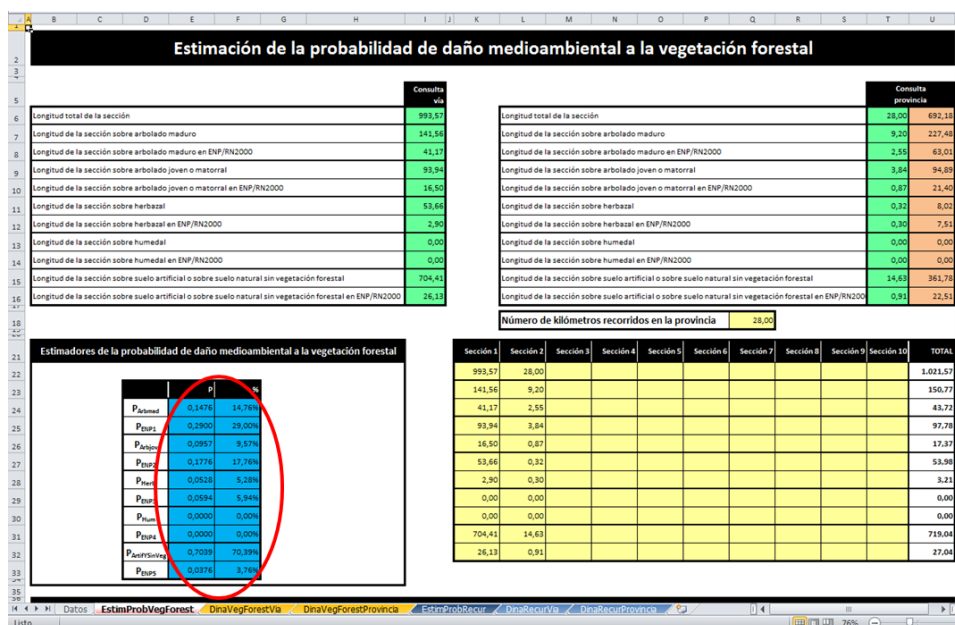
Estimación de la probabilidad de daño medioambiental a la vegetación forestal

| | Consulta vía |
|---|---|
| Longitud total de la sección | 993,57 |
| Longitud de la sección sobre arbolado maduro | 141,56 |
| Longitud de la sección sobre arbolado maduro en ENP/RN2000 | 41,17 |
| Longitud de la sección sobre arbolado joven o matorral | 93,94 |
| Longitud de la sección sobre arbolado joven o matorral en ENP/RN2000 | 16,50 |
| Longitud de la sección sobre herbazal | 53,66 |
| Longitud de la sección sobre herbazal en ENP/RN2000 | 2,90 |
| Longitud de la sección sobre humedal | 0,00 |
| Longitud de la sección sobre humedal en ENP/RN2000 | 0,00 |
| Longitud de la sección sobre suelo artificial o sobre suelo natural sin vegetación forestal | 704,41 |
| Longitud de la sección sobre suelo artificial o sobre suelo natural sin vegetación forestal en ENP/RN2000 | 26,13 |

| | | Consulta provincia |
|---|---|---|
| Longitud total de la sección | 28,00 | 692,18 |
| Longitud de la sección sobre arbolado maduro | 9,20 | 227,48 |
| Longitud de la sección sobre arbolado maduro en ENP/RN2000 | 2,55 | 63,01 |
| Longitud de la sección sobre arbolado joven o matorral | 3,84 | 94,89 |
| Longitud de la sección sobre arbolado joven o matorral en ENP/RN2000 | 0,87 | 21,40 |
| Longitud de la sección sobre herbazal | 0,32 | 8,02 |
| Longitud de la sección sobre herbazal en ENP/RN2000 | 0,30 | 7,51 |
| Longitud de la sección sobre humedal | 0,00 | 0,00 |
| Longitud de la sección sobre humedal en ENP/RN2000 | 0,00 | 0,00 |
| Longitud de la sección sobre suelo artificial o sobre suelo natural sin vegetación forestal | 14,63 | 361,78 |
| Longitud de la sección sobre suelo artificial o sobre suelo natural sin vegetación forestal en ENP/RN2000 | 0,91 | 22,51 |

Número de kilómetros recorridos en la provincia 28,00

Estimadores de la probabilidad de daño medioambiental a la vegetación forestal

| | P | % |
|---|---|---|
| $P_{Arbmad}$ | 0,1476 | 14,76% |
| $P_{ENP1}$ | 0,2900 | 29,00% |
| $P_{Arbjov}$ | 0,0957 | 9,57% |
| $P_{ENP2}$ | 0,1776 | 17,76% |
| $P_{Herb}$ | 0,0528 | 5,28% |
| $P_{ENP3}$ | 0,0594 | 5,94% |
| $P_{Hum}$ | 0,0000 | 0,00% |
| $P_{ENP4}$ | 0,0000 | 0,00% |
| $P_{ArtifYSinVeg}$ | 0,7039 | 70,39% |
| $P_{ENP5}$ | 0,0376 | 3,76% |

| Sección 1 | Sección 2 | Sección 3 | Sección 4 | Sección 5 | Sección 6 | Sección 7 | Sección 8 | Sección 9 | Sección 10 | TOTAL |
|---|---|---|---|---|---|---|---|---|---|---|
| 993,57 | 28,00 | | | | | | | | | 1.021,57 |
| 141,56 | 9,20 | | | | | | | | | 150,77 |
| 41,17 | 2,55 | | | | | | | | | 43,72 |
| 93,94 | 3,84 | | | | | | | | | 97,78 |
| 16,50 | 0,87 | | | | | | | | | 17,37 |
| 53,66 | 0,32 | | | | | | | | | 53,98 |
| 2,90 | 0,30 | | | | | | | | | 3,21 |
| 0,00 | 0,00 | | | | | | | | | 0,00 |
| 0,00 | 0,00 | | | | | | | | | 0,00 |
| 704,41 | 14,63 | | | | | | | | | 719,04 |
| 26,13 | 0,91 | | | | | | | | | 27,04 |

Datos | EstimProbVegForest | DinaVegForestVía | DinaVegForestProvincia | EstimProbRecur | DinaRecurVía | DinaRecurProvincia

Listo 76%